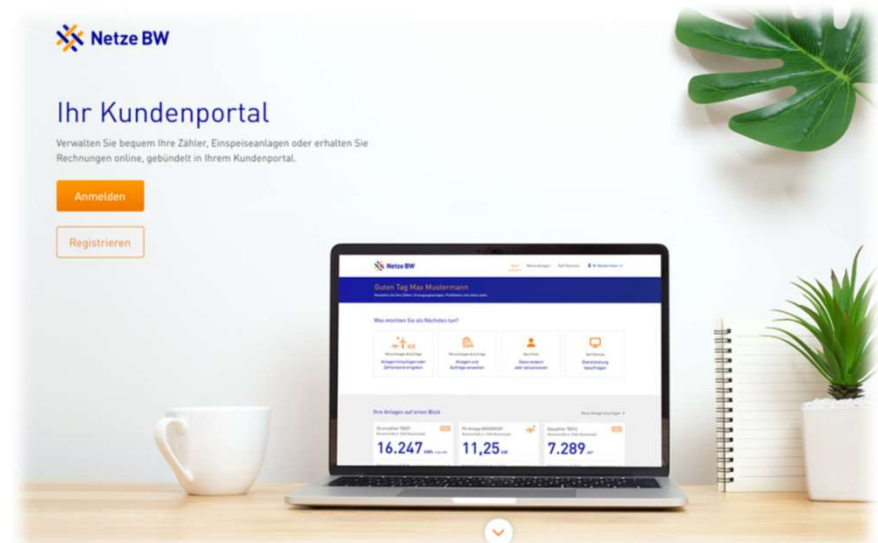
Netze BW

Ihr Kundenportal

Verwalten Sie bequem Ihre Zähler, Einspeiseanlagen oder erhalten Sie Rechnungen online, gebündelt in Ihrem Kundenportal.

Anmelden

Registrieren

Netze BW

Guten Tag Max Mustermann

Was möchten Sie als Nächstes tun?

Ihre Anlagen auf einen Blick

16.247

11,25

7.289